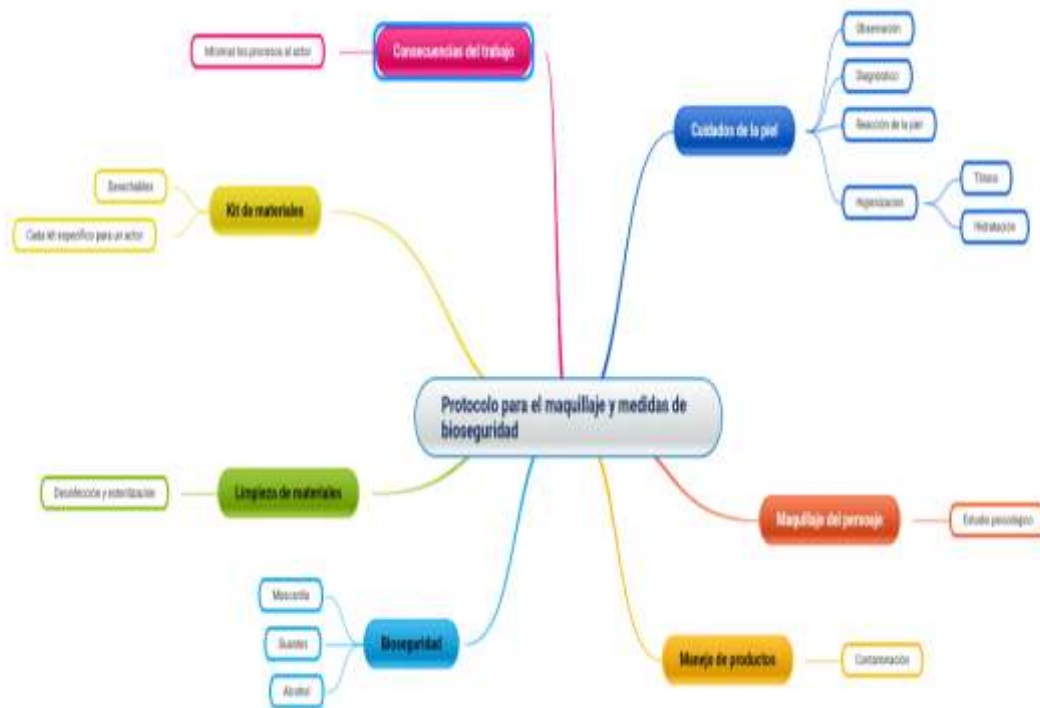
Protocolo para el maquillaje y medidas de bioseguridad

Consecuencias del trabajo

Informar los procesos al actor

Cuidados de la piel

Observación

Diagnóstico

Reacción de la piel

Higienización

Tónico

Hidratación

Kit de materiales

Desechables

Cada kit específico para un actor

Limpieza de materiales

Desinfección y esterilización

Maquillaje del personaje

Estudio psicológico

Bioseguridad

Mascarilla

Guantes

Alcohol

Manejo de productos

Contaminación